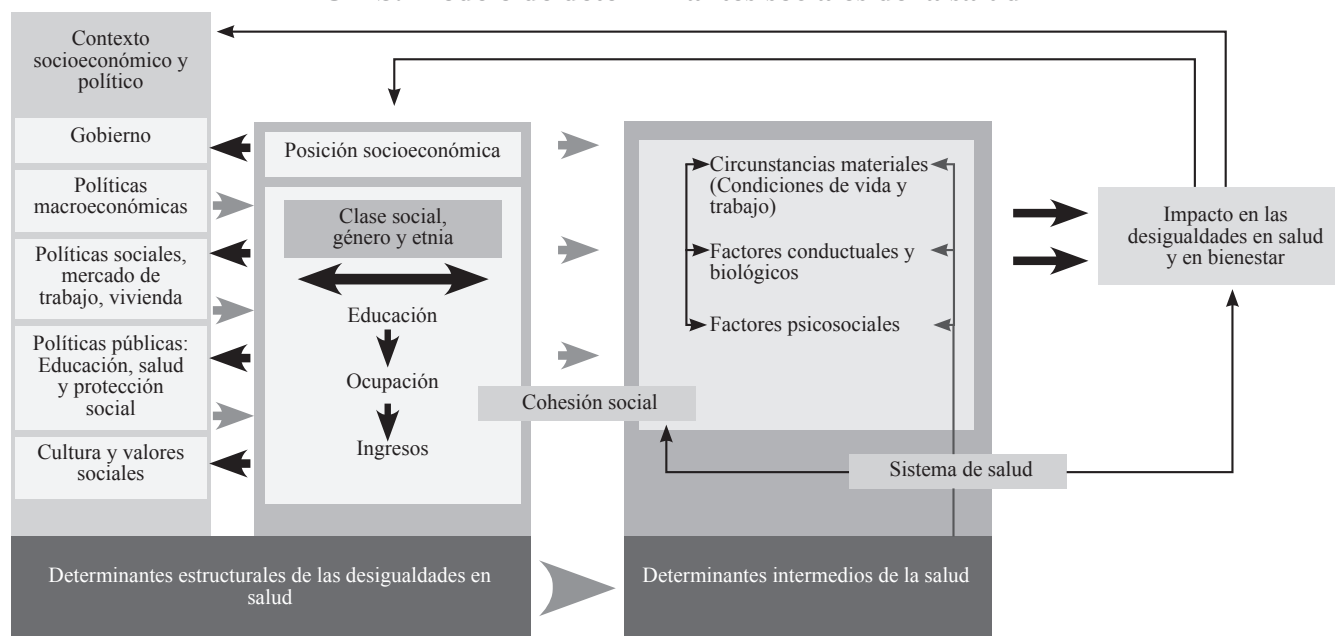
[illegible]

Contexto socioeconómico y político

Gobierno

Políticas macroeconómicas

Políticas sociales, mercado de trabajo, vivienda

Políticas públicas: Educación, salud y protección social

Cultura y valores sociales

Posición socioeconómica

Clase social, género y etnia

Educación

Ocupación

Ingresos

Cohesión social

Circunstancias materiales (Condiciones de vida y trabajo)

Factores conductuales y biológicos

Factores psicosociales

Sistema de salud

Impacto en las desigualdades en salud y en bienestar

Determinantes estructurales de las desigualdades en salud

Determinantes intermedios de la salud